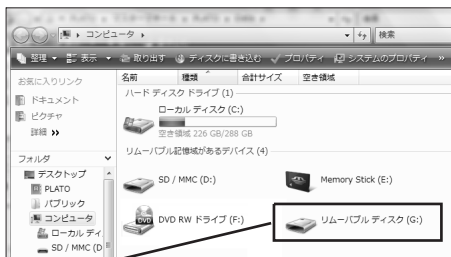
コンピュータ ▸
検索
整理 ▾ 表示 ▾ 取り出す ディスクに書き込む プロパティ システムのプロパティ »
お気に入りリンク
ドキュメント
ピクチャ
詳細 »
フォルダ
デスクトップ
PLATO
パブリック
コンピュータ
ローカル ディ
SD / MMC (D
名前
種類
合計サイズ
空き領域
ハード ディスク ドライブ (1)
ローカル ディスク (C:)
空き領域 226 GB/288 GB
リムーバブル記憶域があるデバイス (4)
SD / MMC (D:)
Memory Stick (E:)
DVD RW ドライブ (F:)
リムーバブル ディスク (G:)